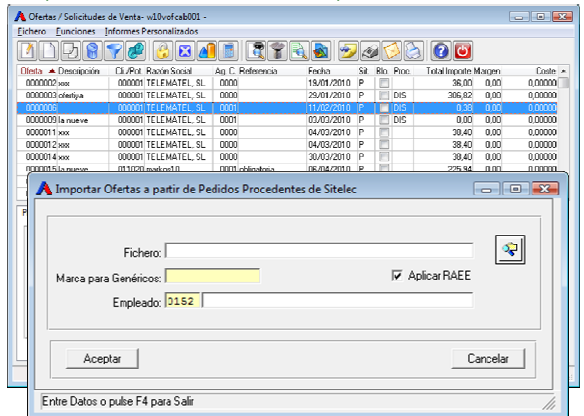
Ofertas / Solicitudes de Venta - w10vofcab001 -

Fichero Funciones Informes Personalizados

| Oferta | Descripción | Cli./Pot | Razón Social | Ag. C. | Referencia | Fecha | Sit. | Blo. | Proc. | Total Importe | Margen | Coste |
|---|---|---|---|---|---|---|---|---|---|---|---|---|
| 0000002 | xxx | 000001 | TELEMATEL, SL | 0000 | | 18/01/2010 | P | | | 36,00 | 0,00 | 0,00000 |
| 0000003 | ofertiya | 000001 | TELEMATEL, SL | 0000 | | 29/01/2010 | P | | DIS | 306,82 | 0,00 | 0,00000 |
| 0000006 | | 000001 | TELEMATEL, SL | 0001 | | 11/02/2010 | P | | DIS | 0,38 | 0,00 | 0,00000 |
| 0000009 | la nueve | 000001 | TELEMATEL, SL | 0001 | | 03/03/2010 | P | | DIS | 0,00 | 0,00 | 0,00000 |
| 0000011 | xxx | 000001 | TELEMATEL, SL | 0000 | | 04/03/2010 | P | | | 38,40 | 0,00 | 0,00000 |
| 0000012 | xxx | 000001 | TELEMATEL, SL | 0000 | | 04/03/2010 | P | | | 38,40 | 0,00 | 0,00000 |
| 0000014 | xxx | 000001 | TELEMATEL, SL | 0000 | | 30/03/2010 | P | | | 38,40 | 0,00 | 0,00000 |
| 0000015 | la nueve | 011020 | markos10 | 0000 | obligatoria | 06/04/2010 | P | | | 225,94 | 0,00 | 0,00000 |

Importar Ofertas a partir de Pedidos Procedentes de Sitelec

Fichero:

Marca para Genéricos:

Aplicar RAEE

Empleado: 0152

Aceptar

Cancelar

Entre Datos o pulse F4 para Salir